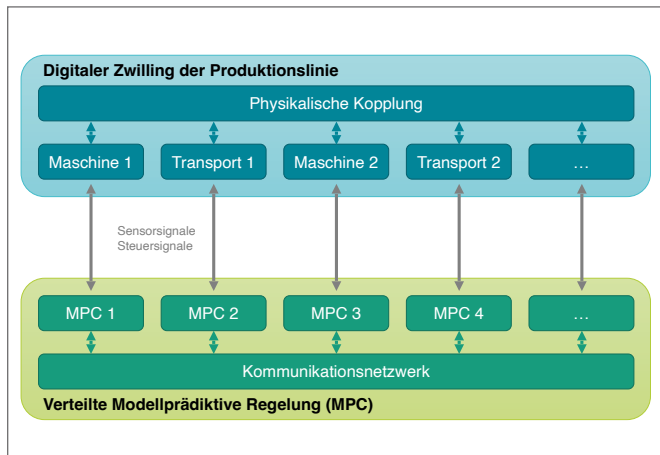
Digitaler Zwilling der Produktionslinie

Physikalische Kopplung

Maschine 1
Transport 1
Maschine 2
Transport 2
…

Sensorsignale
Steuersignale

MPC 1
MPC 2
MPC 3
MPC 4
…

Kommunikationsnetzwerk

Verteilte Modellprädiktive Regelung (MPC)